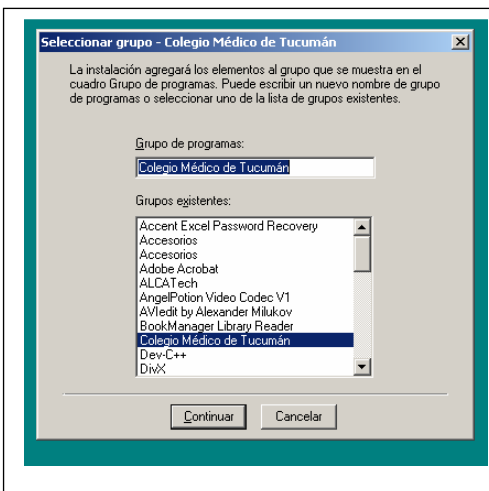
Seleccionar grupo - Colegio Médico de Tucumán

La instalación agregará los elementos al grupo que se muestra en el cuadro Grupo de programas. Puede escribir un nuevo nombre de grupo de programas o seleccionar uno de la lista de grupos existentes.

Grupo de programas:

Colegio Médico de Tucumán

Grupos existentes:

Accent Excel Password Recovery
Accesorios
Accesorios
Adobe Acrobat
ALCATech
AngelPotion Video Codec V1
AVIedit by Alexander Milukov
BookManager Library Reader
Colegio Médico de Tucumán
Dev-C++
DivX

Continuar
Cancelar